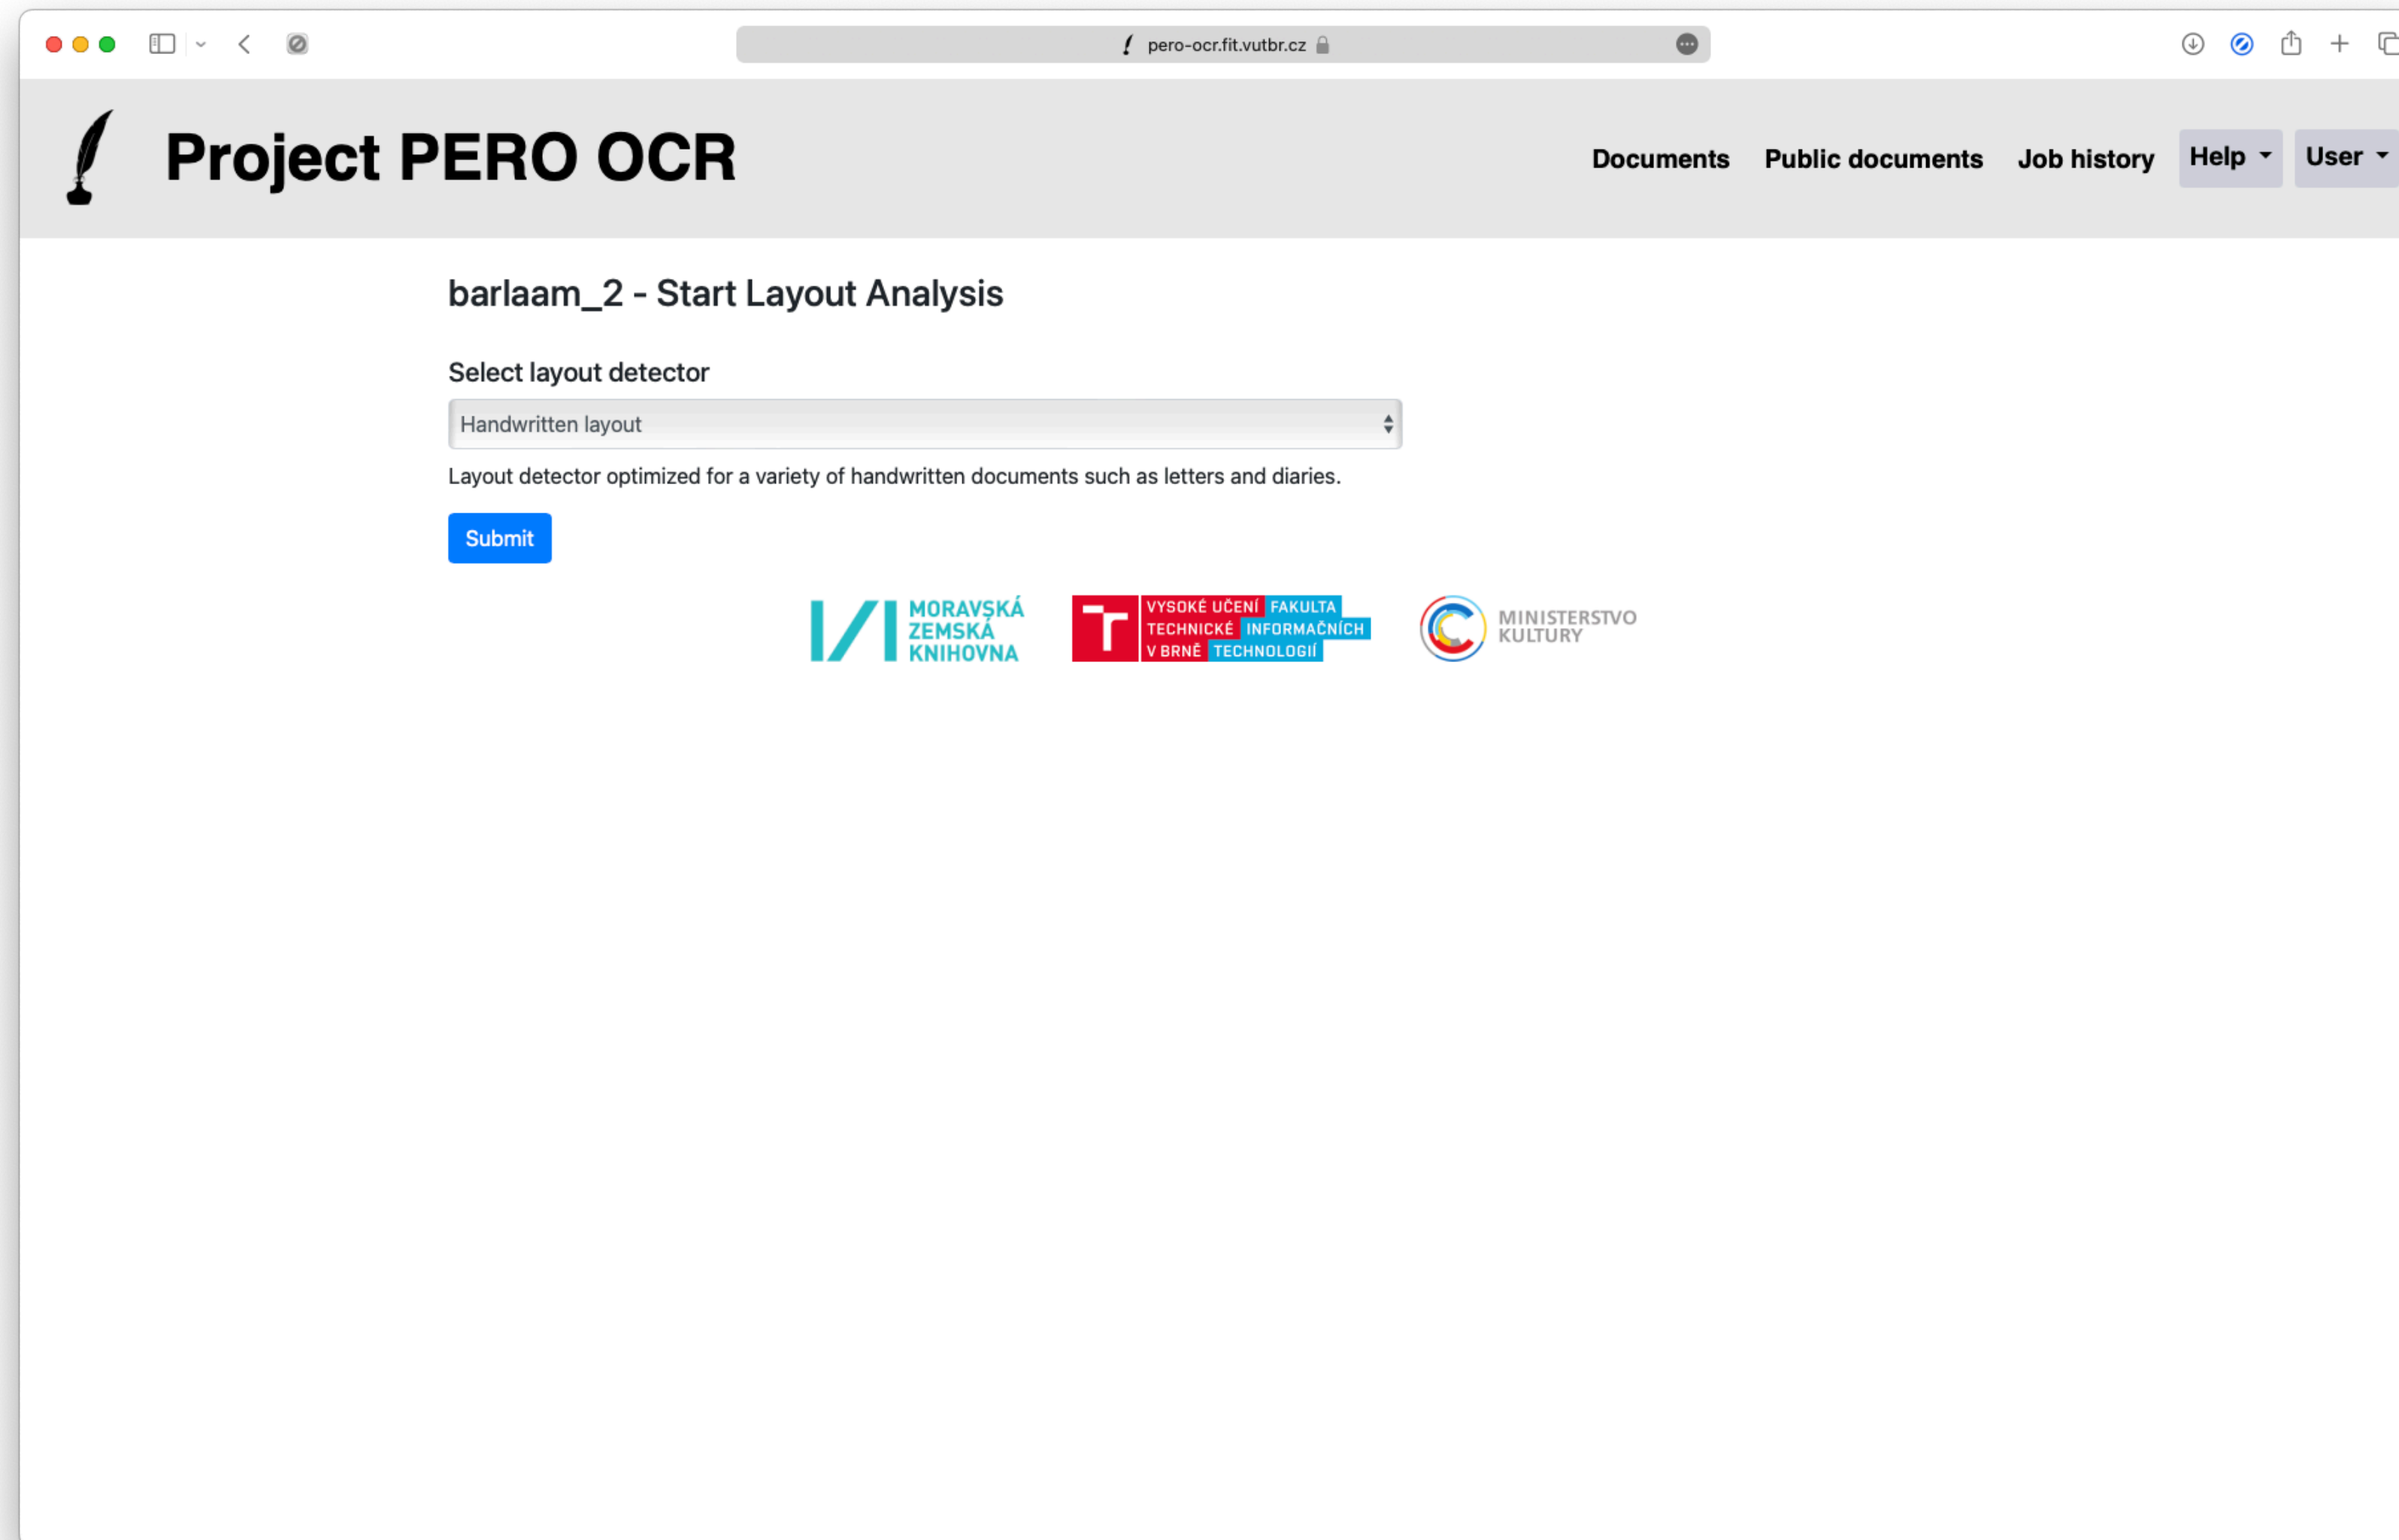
pero-ocr.fit.vutbr.cz

Project PERO OCR

Documents Public documents Job history Help User

barlaam_2 - Start Layout Analysis

Select layout detector

Handwritten layout

Layout detector optimized for a variety of handwritten documents such as letters and diaries.

Submit

MORAVSKÁ ZEMSKÁ KNIHOVNA

VYSOKÉ UČENÍ TECHNICKÉ V BRNĚ FAKULTA INFORMAČNÍCH TECHNOLOGIÍ

MINISTERSTVO KULTURY